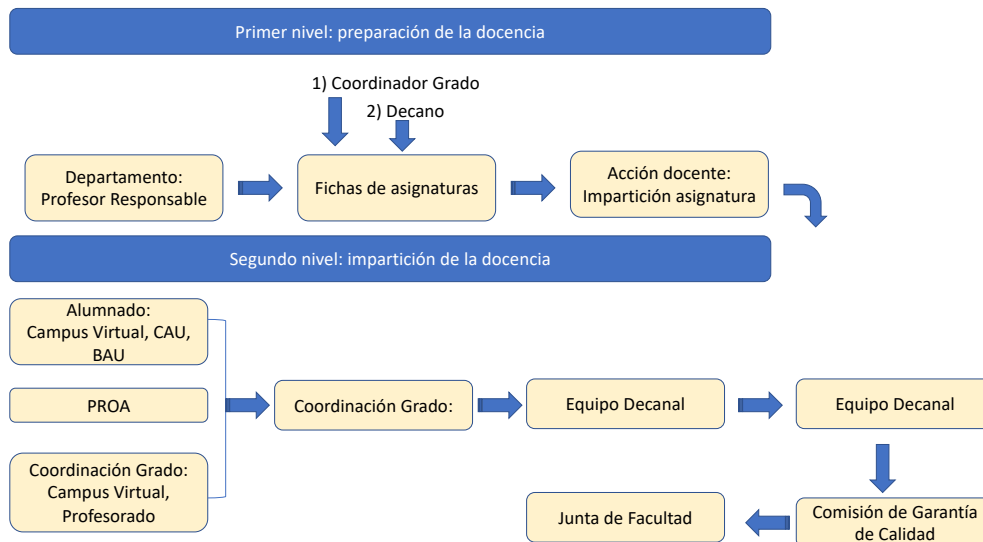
Primer nivel: preparación de la docencia

1) Coordinador Grado

2) Decano

Departamento: Profesor Responsable

Fichas de asignaturas

Acción docente: Impartición asignatura

Segundo nivel: impartición de la docencia

Alumnado: Campus Virtual, CAU, BAU

PROA

Coordinación Grado: Campus Virtual, Profesorado

Coordinación Grado:

Equipo Decanal

Equipo Decanal

Comisión de Garantía de Calidad

Junta de Facultad